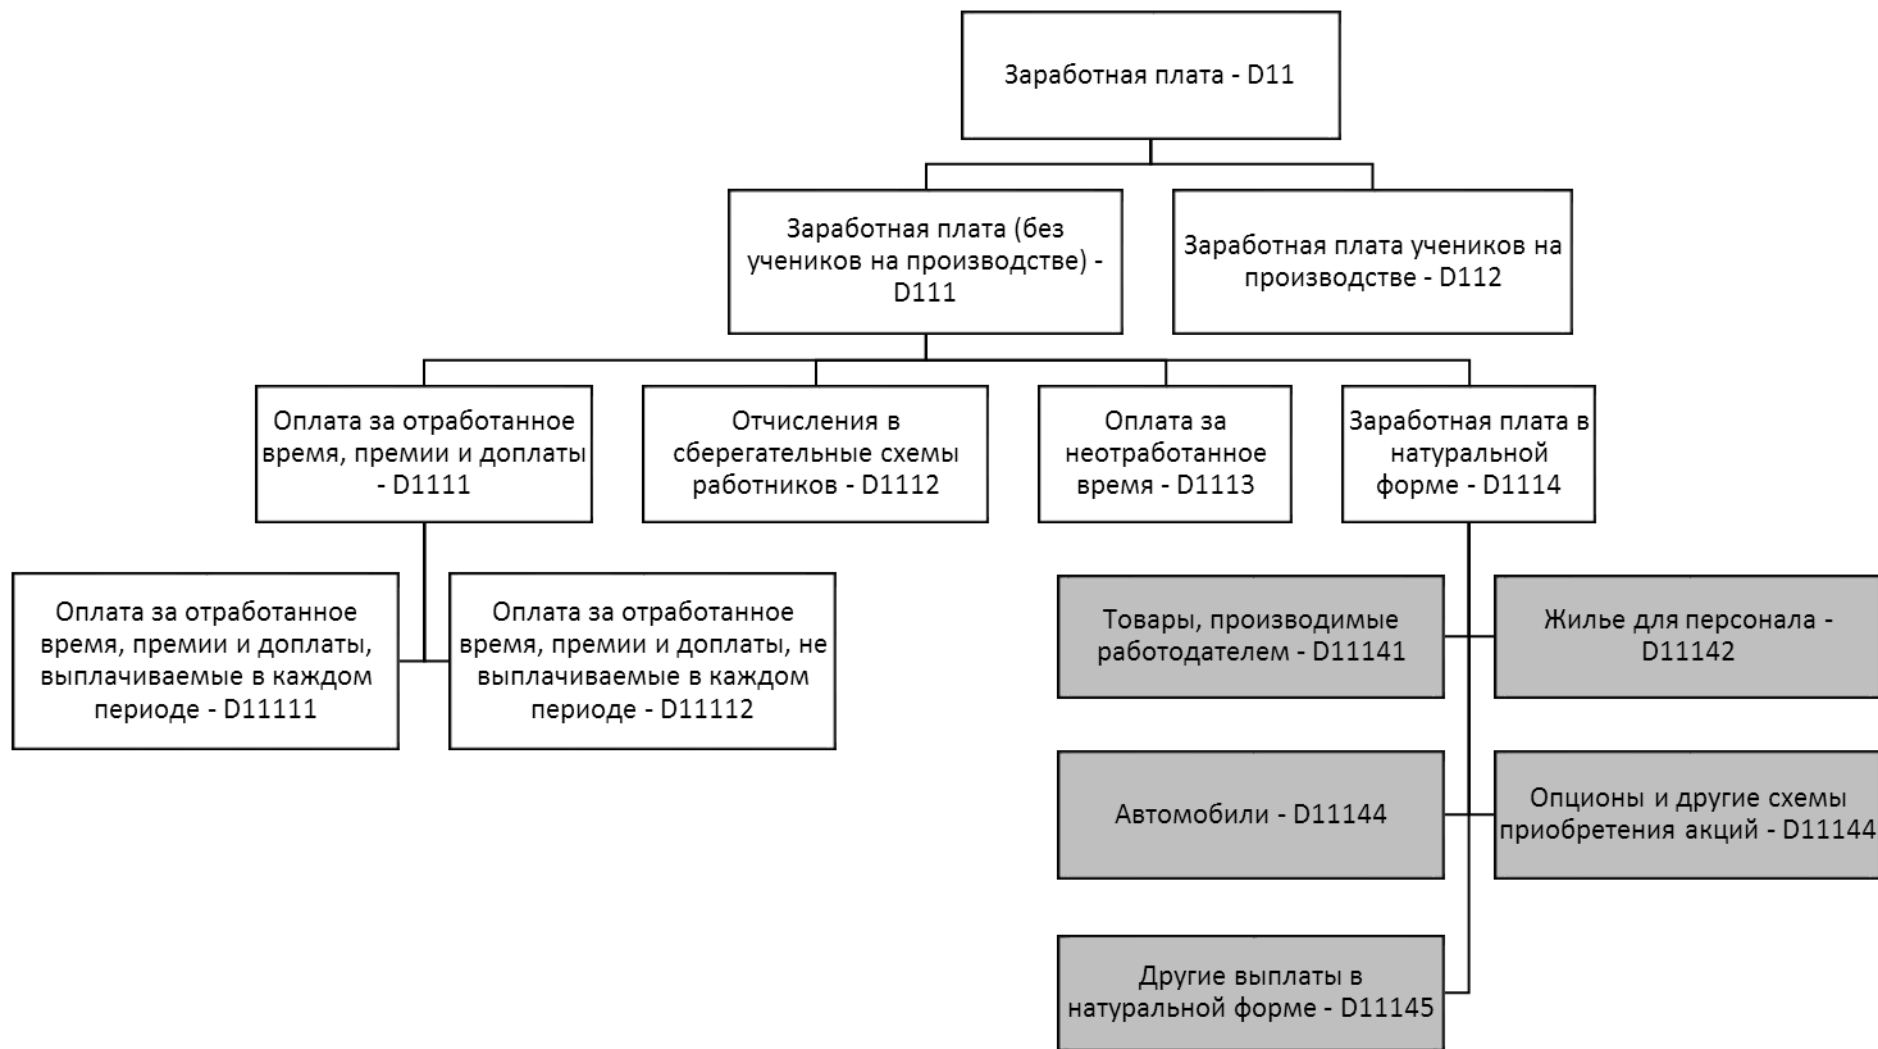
Заработная плата - D11

Заработная плата (без учеников на производстве) - D111

Заработная плата учеников на производстве - D112

Оплата за отработанное время, премии и доплаты - D1111

Отчисления в сберегательные схемы работников - D1112

Оплата за неотработанное время - D1113

Заработная плата в натуральной форме - D1114

Оплата за отработанное время, премии и доплаты, выплачиваемые в каждом периоде - D11111

Оплата за отработанное время, премии и доплаты, не выплачиваемые в каждом периоде - D11112

Товары, производимые работодателем - D11141

Жилье для персонала - D11142

Автомобили - D11144

Опционы и другие схемы приобретения акций - D11144

Другие выплаты в натуральной форме - D11145